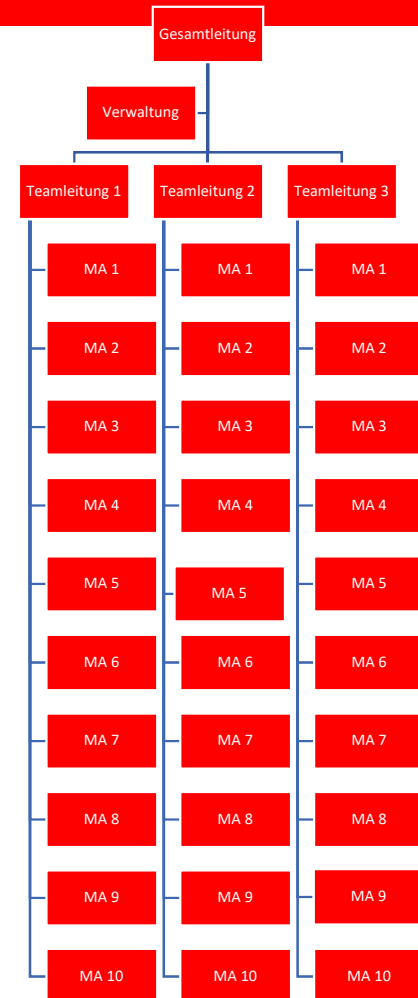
Gesamtleitung

Verwaltung

Teamleitung 1

MA 1
MA 2
MA 3
MA 4
MA 5
MA 6
MA 7
MA 8
MA 9
MA 10

Teamleitung 2

MA 1
MA 2
MA 3
MA 4
MA 5
MA 6
MA 7
MA 8
MA 9
MA 10

Teamleitung 3

MA 1
MA 2
MA 3
MA 4
MA 5
MA 6
MA 7
MA 8
MA 9
MA 10